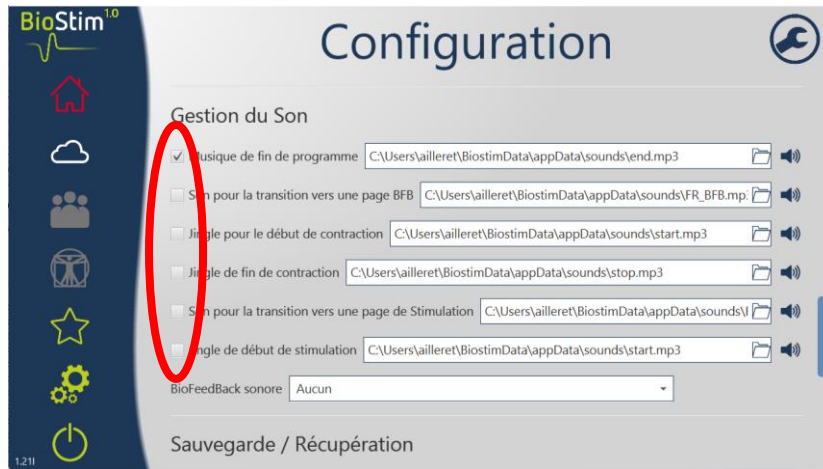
BioStim 1.0

1.21I

Configuration

Gestion du Son

Musique de fin de programme C:\Users\ailleret\BiostimData\appData\sounds\end.mp3

Son pour la transition vers une page BFB C:\Users\ailleret\BiostimData\appData\sounds\FR_BFB.mp3

Jingle pour le début de contraction C:\Users\ailleret\BiostimData\appData\sounds\start.mp3

Jingle de fin de contraction C:\Users\ailleret\BiostimData\appData\sounds\stop.mp3

Son pour la transition vers une page de Stimulation C:\Users\ailleret\BiostimData\appData\sounds\l

Jingle de début de stimulation C:\Users\ailleret\BiostimData\appData\sounds\start.mp3

BioFeedBack sonore Aucun

Sauvegarde / Récupération